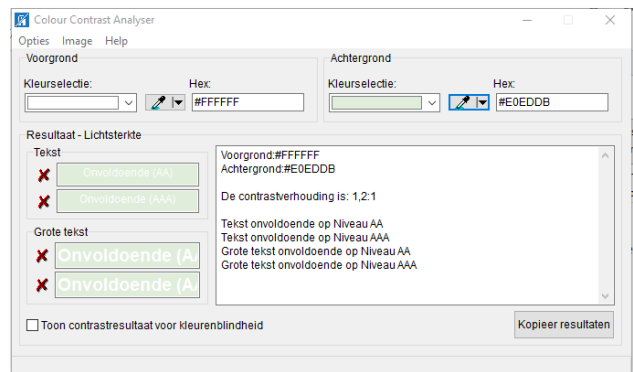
Colour Contrast Analyser

Opties Image Help

Voorgrond

Kleurselectie:

Hex:

#FFFFFF

Achtergrond

Kleurselectie:

Hex:

#E0EDDB

Resultaat - Lichtsterkte

Tekst

Onvoldoende (AA)

Onvoldoende (AAA)

Grote tekst

Onvoldoende (A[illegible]

Onvoldoende (A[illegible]

Voorgrond:#FFFFFF
Achtergrond:#E0EDDB

De contrastverhouding is: 1,2:1

Tekst onvoldoende op Niveau AA
Tekst onvoldoende op Niveau AAA
Grote tekst onvoldoende op Niveau AA
Grote tekst onvoldoende op Niveau AAA

Toon contrastresultaat voor kleurenblindheid

Kopieer resultaten